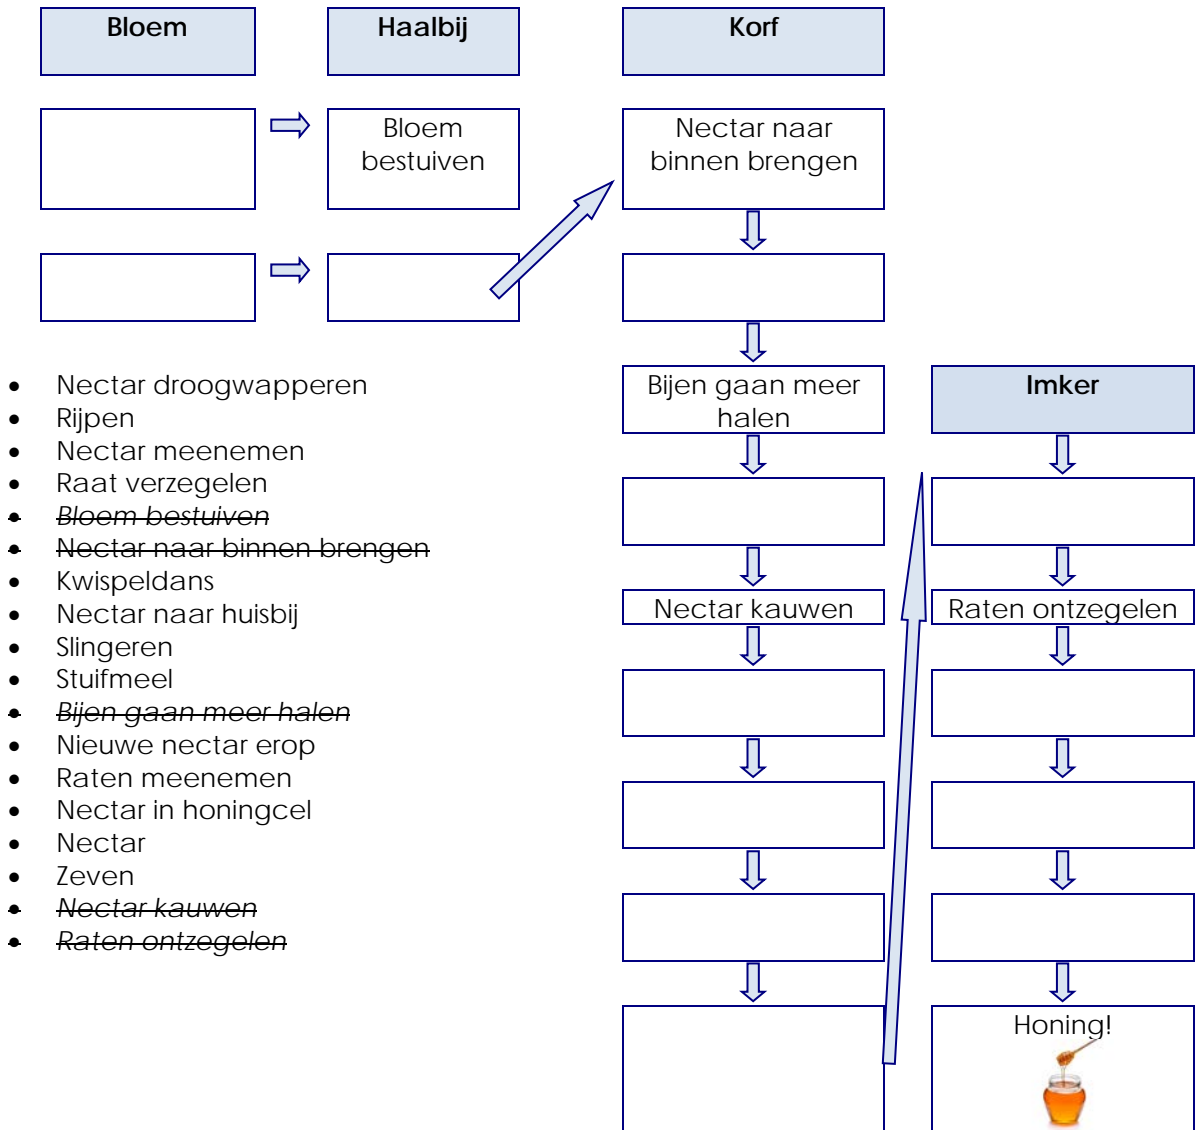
Bloem

Haalbij

Korf

Bloem bestuiven

Nectar naar binnen brengen

Bijen gaan meer halen

Imker

Nectar kauwen

Raten ontzegelen

Honing!

- Nectar droogwapperen
- Rijpen
- Nectar meenemen
- Raat verzegelen
- ~~Bloem bestuiven~~
- ~~Nectar naar binnen brengen~~
- Kwispeldans
- Nectar naar huisbij
- Slingeren
- Stuifmeel
- ~~Bijen gaan meer halen~~
- Nieuwe nectar erop
- Raten meenemen
- Nectar in honingcel
- Nectar
- Zeven
- ~~Nectar kauwen~~
- ~~Raten ontzegelen~~